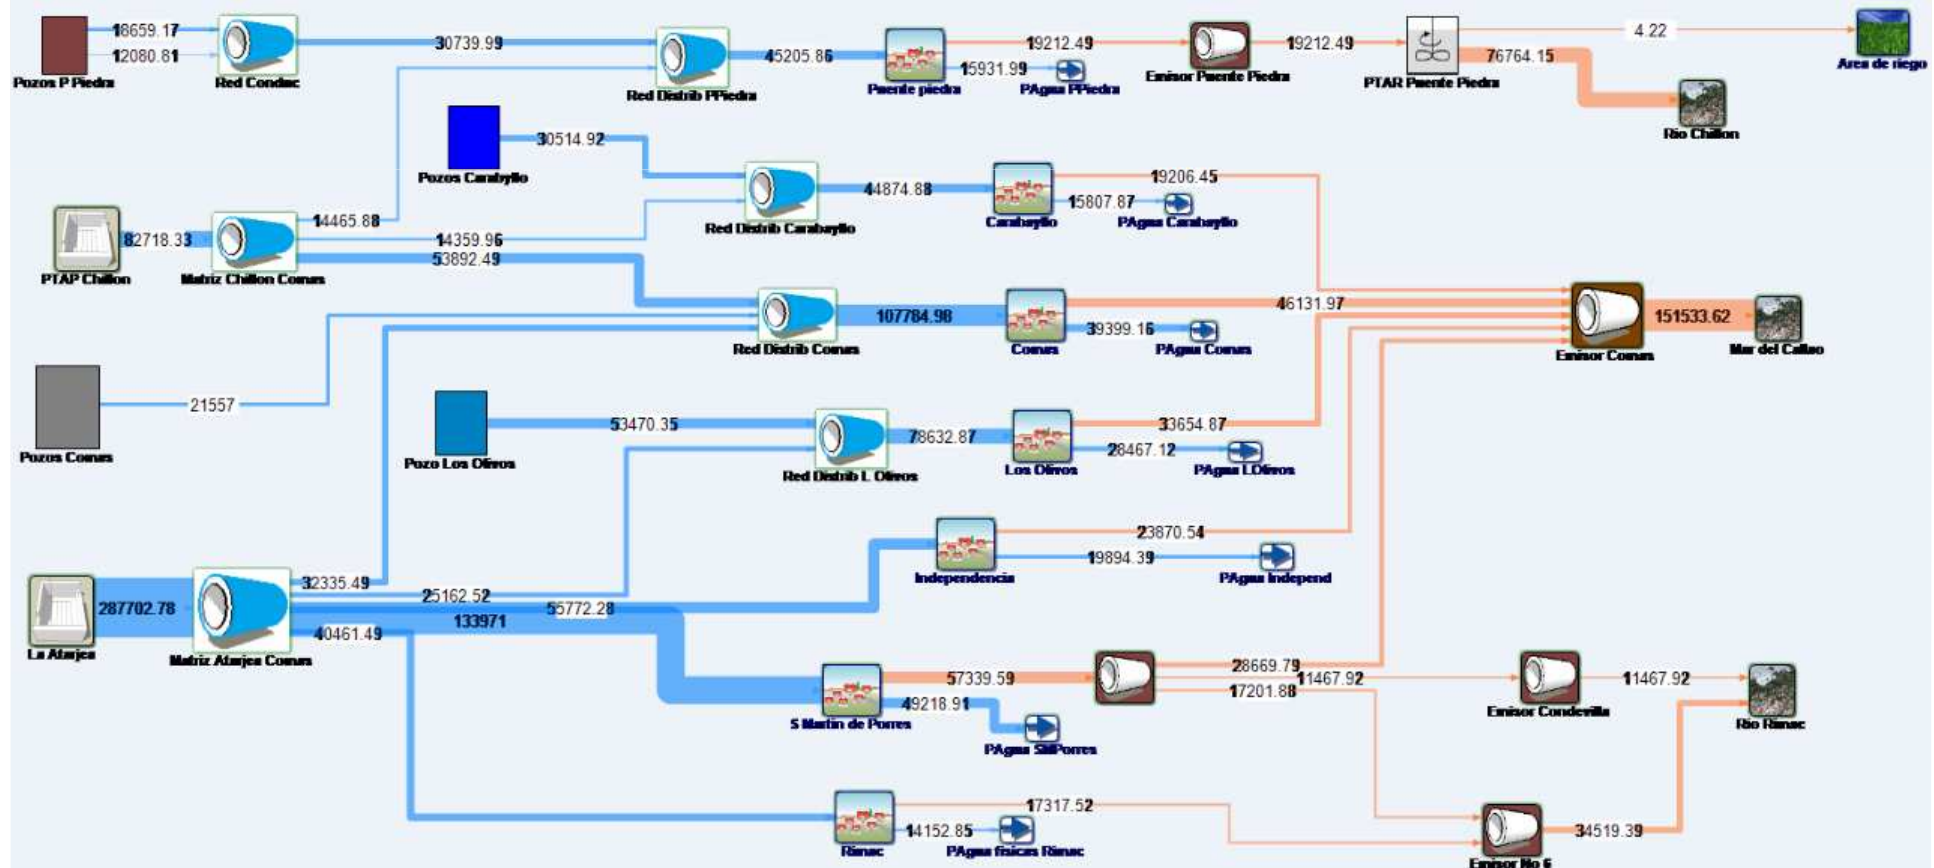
18659.17
12080.81
Pozos P Piedra
Red Conduc
30739.99
Red Distrib PPiedra
45205.86
Puente piedra
19212.49
15931.99
PAgua PPiedra
Emisor Puente Piedra
19212.49
PTAR Puente Piedra
4.22
Area de riego
76764.15
Rio Chillon
Pozos Carabyllo
30514.92
Red Distrib Carabayllo
44874.88
Carabayllo
19206.45
15807.87
PAgua Carabayllo
PTAP Chillon
82718.33
Matriz Chillon Comas
14465.88
14359.96
53892.49
Red Distrib Comas
107784.98
Comas
46131.97
39399.16
PAgua Comas
Emisor Comas
151533.62
Mar del Callao
Pozos Comas
21557
Pozo Los Olivos
53470.35
Red Distrib L. Olivos
78632.87
Los Olivos
33654.87
28467.12
PAgua LOlivos
Independencia
23870.54
19894.39
PAgua Independ
La Atarjea
287702.78
Matriz Atarjea Comas
32335.49
25162.52
55772.28
133971
40461.49
S Martin de Porres
57339.59
49218.91
PAgua SMPorres
28669.79
11467.92
17201.88
Emisor Condevilla
11467.92
Rio Rimac
Rimac
17317.52
14152.85
PAgua fisicas Rimac
Emisor No 6
34519.39